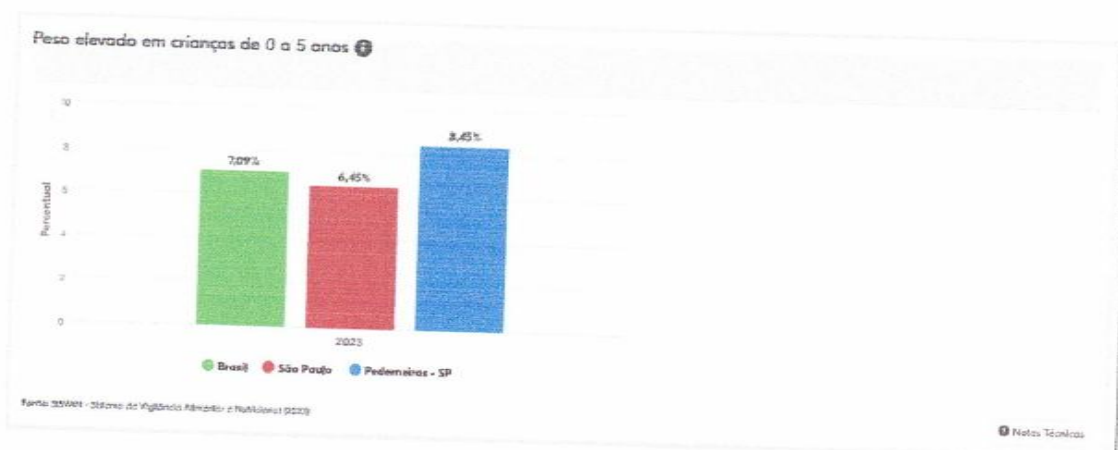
Peso elevado em crianças de 0 a 5 anos

10
8
6
4
2
0

Percentual

7,09%
6,45%
8,45%

2023

Brasil
São Paulo
Pederneiras - SP

Fonte: SISVAN - Sistema de Vigilância Alimentar e Nutricional (2023)

Notas Técnicas